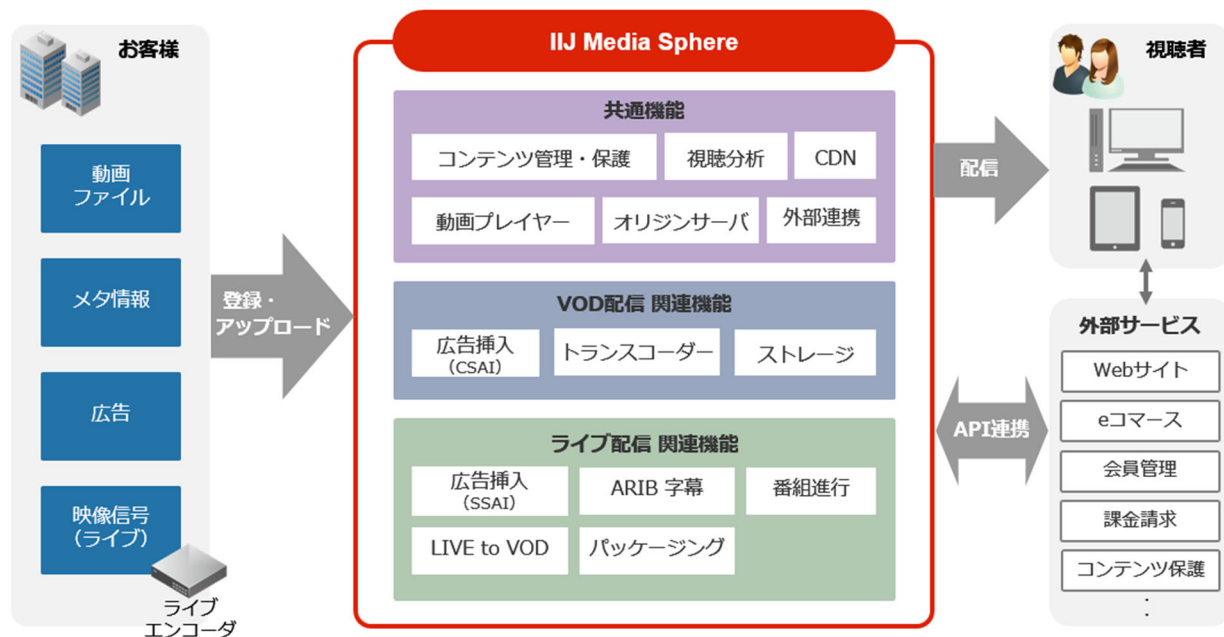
お客様

動画
ファイル

メタ情報

広告

映像信号
（ライブ）

ライブ
エンコーダ

登録・
アップロード

IIJ Media Sphere

共通機能

コンテンツ管理・保護

視聴分析

CDN

動画プレイヤー

オリジンサーバ

外部連携

VOD配信 関連機能

広告挿入
（CSAI）

トランスコーダー

ストレージ

ライブ配信 関連機能

広告挿入
（SSAI）

ARIB 字幕

番組進行

LIVE to VOD

パッケージング

配信

API連携

視聴者

外部サービス

Webサイト

eコマース

会員管理

課金請求

コンテンツ保護

：